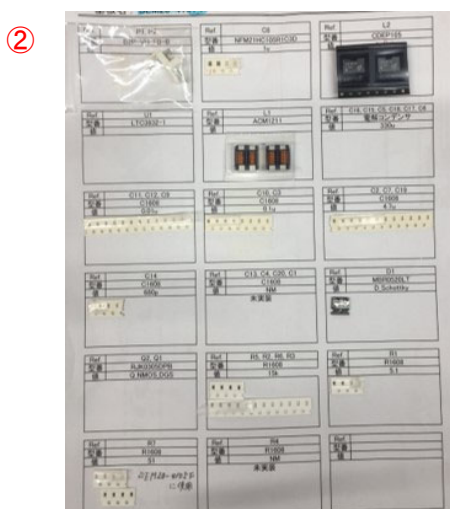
②

| Ref | P1, P2 |
|---|---|
| 型番 | B3B-PH-K-S(LF)(SN) |
| 値 | |

| Ref | C6 |
|---|---|
| 型番 | NFM21HC105R1C3D |
| 値 | 1u |

| Ref | L2 |
|---|---|
| 型番 | CDEP105 |
| 値 | |

| Ref | U1 |
|---|---|
| 型番 | LTC3632-1 |
| 値 | |

| Ref | L1 |
|---|---|
| 型番 | ACM1211 |
| 値 | |

| Ref | C18, C19, C5, C16, C17, C4 |
|---|---|
| 型番 | 電解コンデンサ |
| 値 | 330u |

| Ref | C11, C12, C9 |
|---|---|
| 型番 | C1608 |
| 値 | 0.01u |

| Ref | C10, C3 |
|---|---|
| 型番 | C1608 |
| 値 | 0.1u |

| Ref | C2, C7, C15 |
|---|---|
| 型番 | C1608 |
| 値 | 4.7u |

| Ref | C14 |
|---|---|
| 型番 | C1608 |
| 値 | 680p |

| Ref | C13, C4, C20, C1 |
|---|---|
| 型番 | C1608 |
| 値 | NM |

未実装

| Ref | D1 |
|---|---|
| 型番 | MBR0520LT |
| 値 | D_Schottky |

| Ref | Q2, Q1 |
|---|---|
| 型番 | RJK0305DPB |
| 値 | Q_NMOS_DGS |

| Ref | R5, R2, R6, R3 |
|---|---|
| 型番 | R1608 |
| 値 | 10k |

| Ref | R1 |
|---|---|
| 型番 | R1608 |
| 値 | 5.1 |

| Ref | R7 |
|---|---|
| 型番 | R1608 |
| 値 | 51 |

| Ref | R4 |
|---|---|
| 型番 | R1608 |
| 値 | NM |

未実装

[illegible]